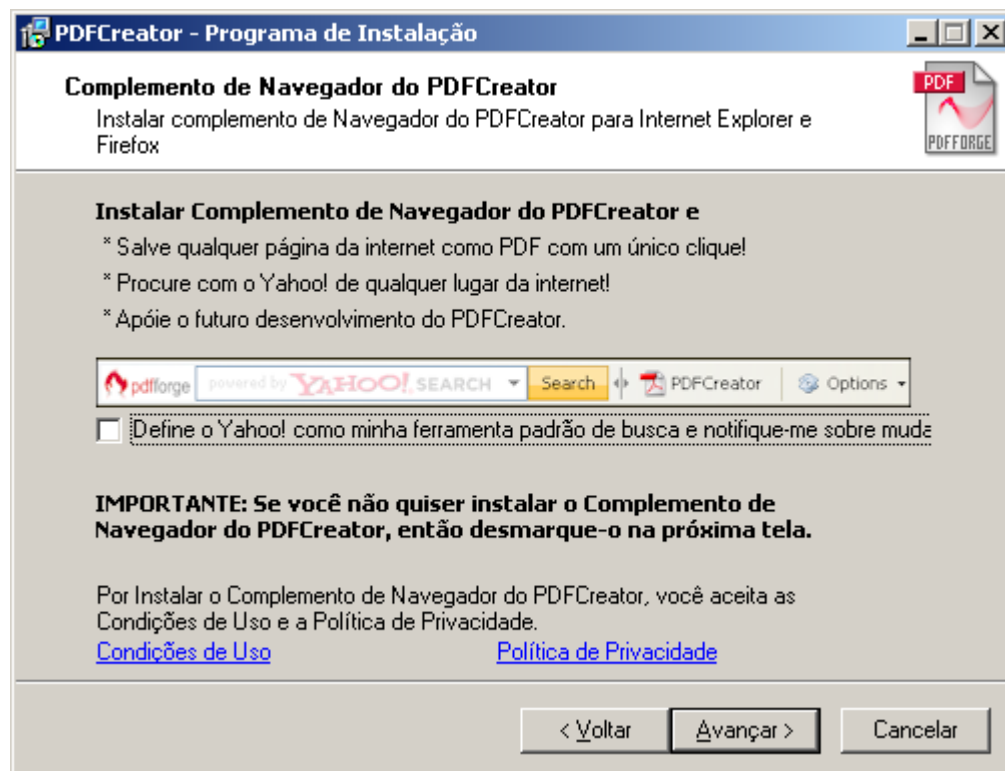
PDFCreator - Programa de Instalação

Complemento de Navegador do PDFCreator
Instalar complemento de Navegador do PDFCreator para Internet Explorer e Firefox

PDF
PDFFORGE

Instalar Complemento de Navegador do PDFCreator e
* Salve qualquer página da internet como PDF com um único clique!
* Procure com o Yahoo! de qualquer lugar da internet!
* Apóie o futuro desenvolvimento do PDFCreator.

pdfforge powered by YAHOO! SEARCH Search PDFCreator Options

Define o Yahoo! como minha ferramenta padrão de busca e notifique-me sobre muda

IMPORTANTE: Se você não quiser instalar o Complemento de Navegador do PDFCreator, então desmarque-o na próxima tela.

Por Instalar o Complemento de Navegador do PDFCreator, você aceita as Condições de Uso e a Política de Privacidade.
Condições de Uso Política de Privacidade

< Voltar Avançar > Cancelar